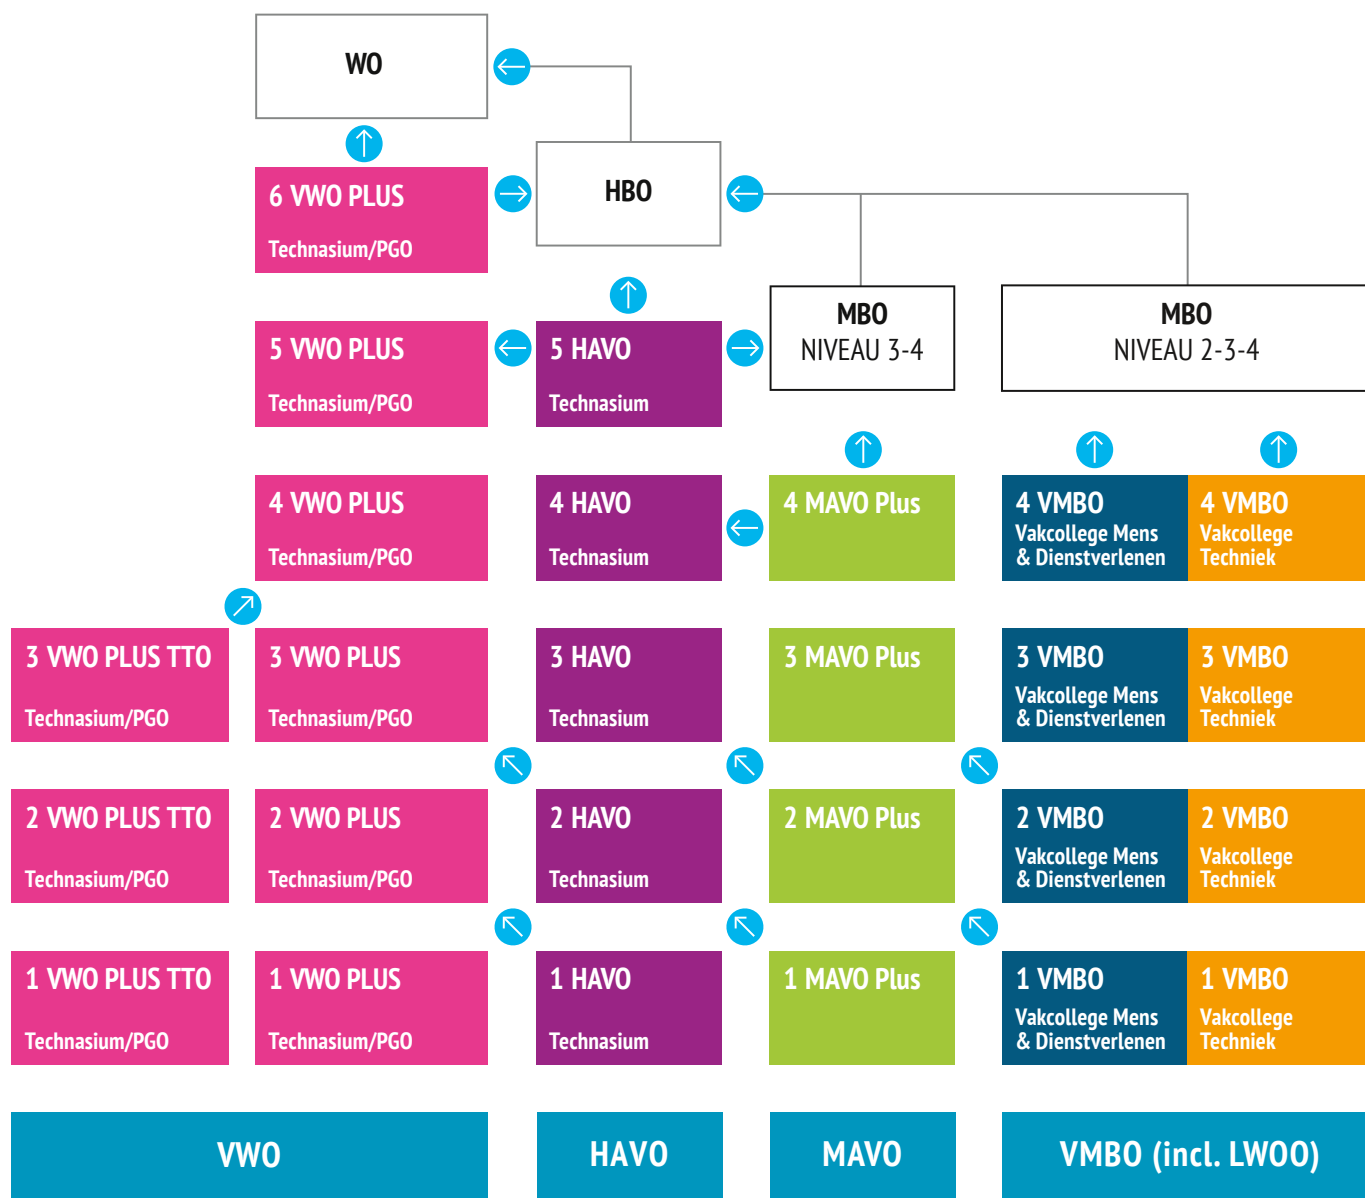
WO

6 VWO PLUS
Technasium/PGO

HBO

5 VWO PLUS
Technasium/PGO

5 HAVO
Technasium

MBO
NIVEAU 3-4

MBO
NIVEAU 2-3-4

4 VWO PLUS
Technasium/PGO

4 HAVO
Technasium

4 MAVO Plus

4 VMBO
Vakcollege Mens & Dienstverlenen

4 VMBO
Vakcollege Techniek

3 VWO PLUS TTO
Technasium/PGO

3 VWO PLUS
Technasium/PGO

3 HAVO
Technasium

3 MAVO Plus

3 VMBO
Vakcollege Mens & Dienstverlenen

3 VMBO
Vakcollege Techniek

2 VWO PLUS TTO
Technasium/PGO

2 VWO PLUS
Technasium/PGO

2 HAVO
Technasium

2 MAVO Plus

2 VMBO
Vakcollege Mens & Dienstverlenen

2 VMBO
Vakcollege Techniek

1 VWO PLUS TTO
Technasium/PGO

1 VWO PLUS
Technasium/PGO

1 HAVO
Technasium

1 MAVO Plus

1 VMBO
Vakcollege Mens & Dienstverlenen

1 VMBO
Vakcollege Techniek

VWO

HAVO

MAVO

VMBO (incl. LWOO)